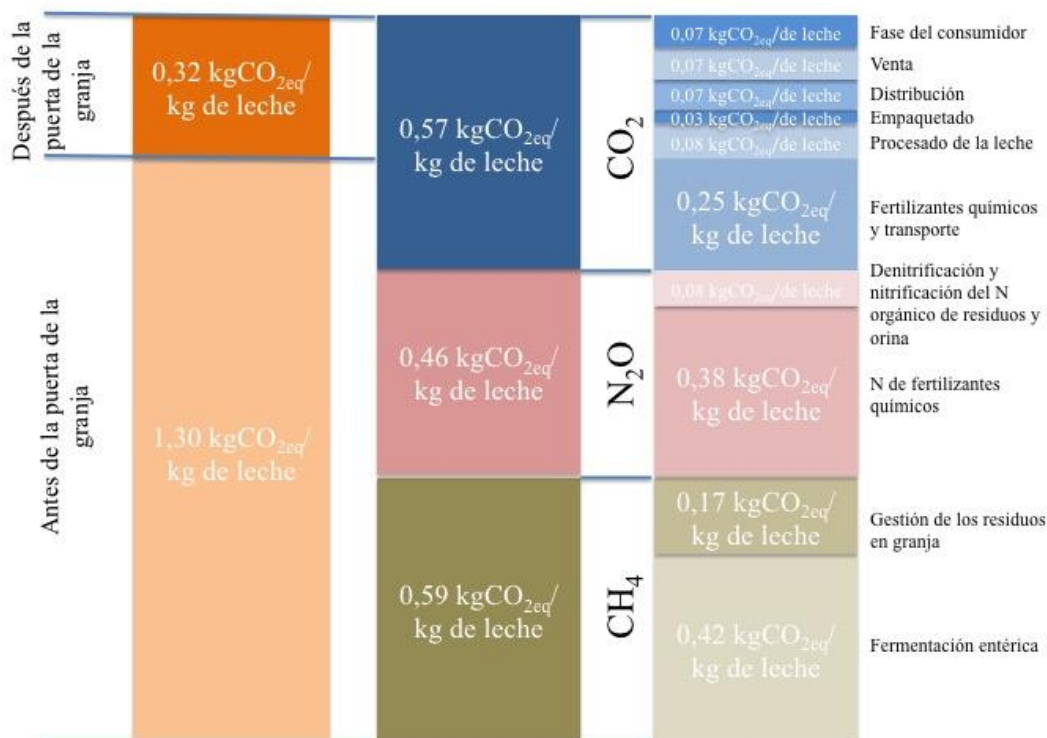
Después de la puerta de la granja

Antes de la puerta de la granja

0,32 kg$CO_{2eq}$/ kg de leche

1,30 kg$CO_{2eq}$/ kg de leche

0,57 kg$CO_{2eq}$/ kg de leche

0,46 kg$CO_{2eq}$/ kg de leche

0,59 kg$CO_{2eq}$/ kg de leche

$CO_2$

$N_2O$

$CH_4$

0,07 kg$CO_{2eq}$/de leche
0,07 kg$CO_{2eq}$/de leche
0,07 kg$CO_{2eq}$/de leche
0,03 kg$CO_{2eq}$/de leche
0,08 kg$CO_{2eq}$/de leche
0,25 kg$CO_{2eq}$/ kg de leche
0,08 kg$CO_{2eq}$/de leche
0,38 kg$CO_{2eq}$/ kg de leche
0,17 kg$CO_{2eq}$/ kg de leche
0,42 kg$CO_{2eq}$/ kg de leche

Fase del consumidor
Venta
Distribución
Empaquetado
Procesado de la leche
Fertilizantes químicos y transporte
Denitrificación y nitrificación del N orgánico de residuos y orina
N de fertilizantes químicos
Gestión de los residuos en granja
Fermentación entérica